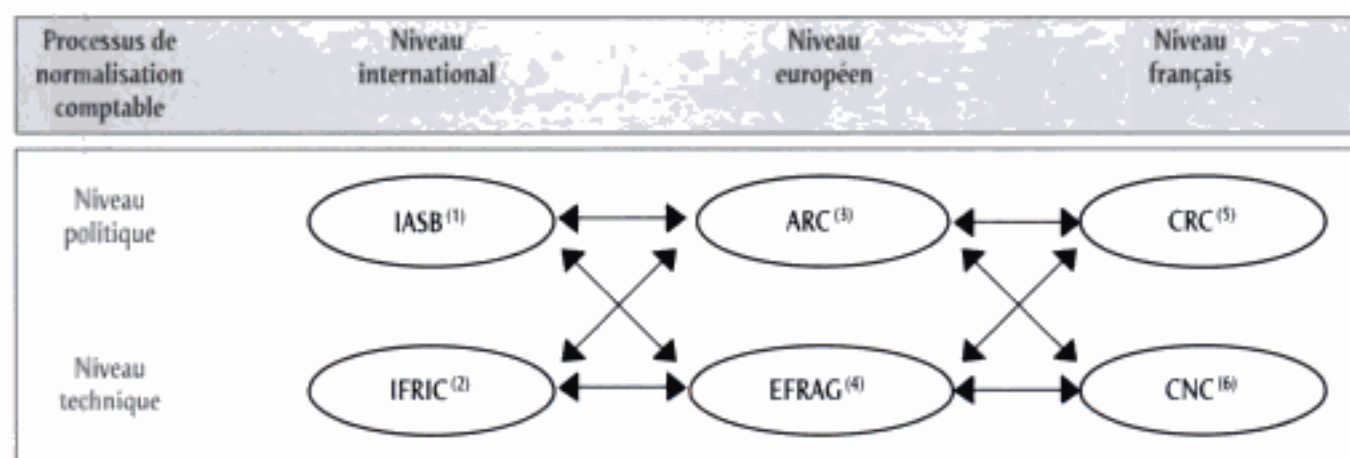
| Processus de normalisation comptable | Niveau international | Niveau européen | Niveau français |
|---|---|---|---|
| Niveau politique | IASB $^{(1)}$ | ARC $^{(3)}$ | CRC $^{(5)}$ |
| Niveau technique | IFRIC $^{(2)}$ | EFRAG $^{(4)}$ | CNC $^{(6)}$ |